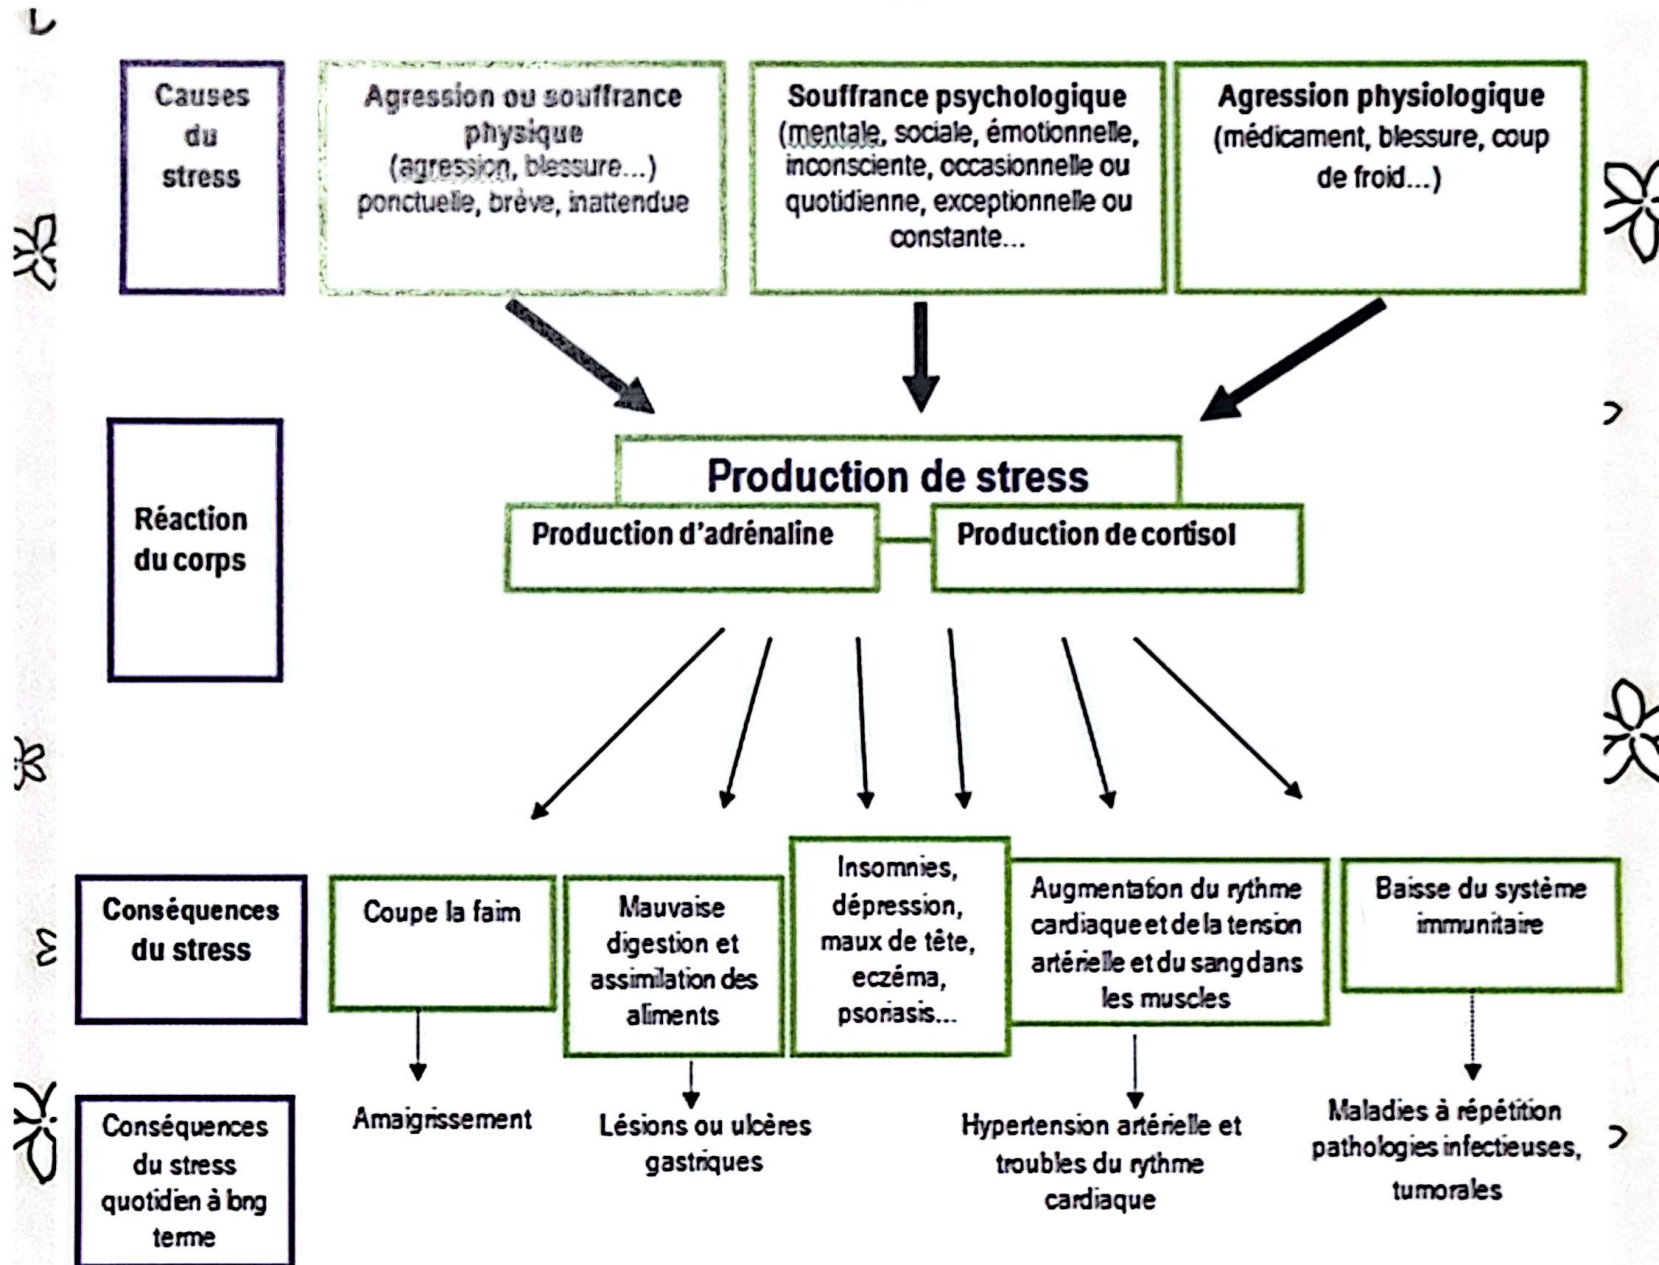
Causes du stress

Agression ou souffrance physique (agression, blessure...) ponctuelle, brève, inattendue

Souffrance psychologique (mentale, sociale, émotionnelle, inconsciente, occasionnelle ou quotidienne, exceptionnelle ou constante...

Agression physiologique (médicament, blessure, coup de froid...)

Réaction du corps

Production de stress

Production d'adrénaline

Production de cortisol

Conséquences du stress

Coupe la faim

Mauvaise digestion et assimilation des aliments

Insomnies, dépression, maux de tête, eczéma, psoriasis...

Augmentation du rythme cardiaque et de la tension artérielle et du sang dans les muscles

Baisse du système immunitaire

Conséquences du stress quotidien à long terme

Amaigrissement

Lésions ou ulcères gastriques

Hypertension artérielle et troubles du rythme cardiaque

Maladies à répétition pathologies infectieuses, tumorales